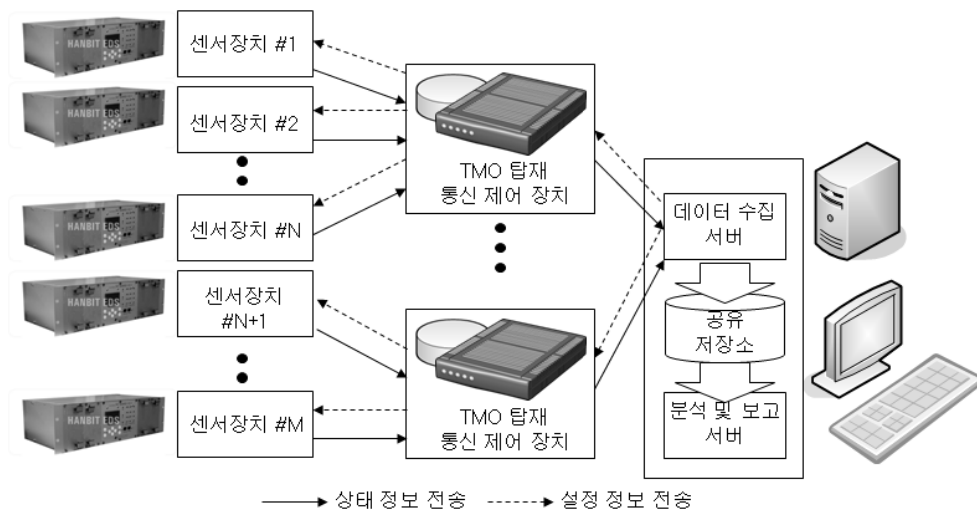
HANBIT EDS

센서장치 #1

센서장치 #2

센서장치 #N

센서장치 #N+1

센서장치 #M

TMO 탑재 통신 제어 장치

TMO 탑재 통신 제어 장치

데이터 수집 서버

공유 저장소

분석 및 보고 서버

상태 정보 전송

설정 정보 전송